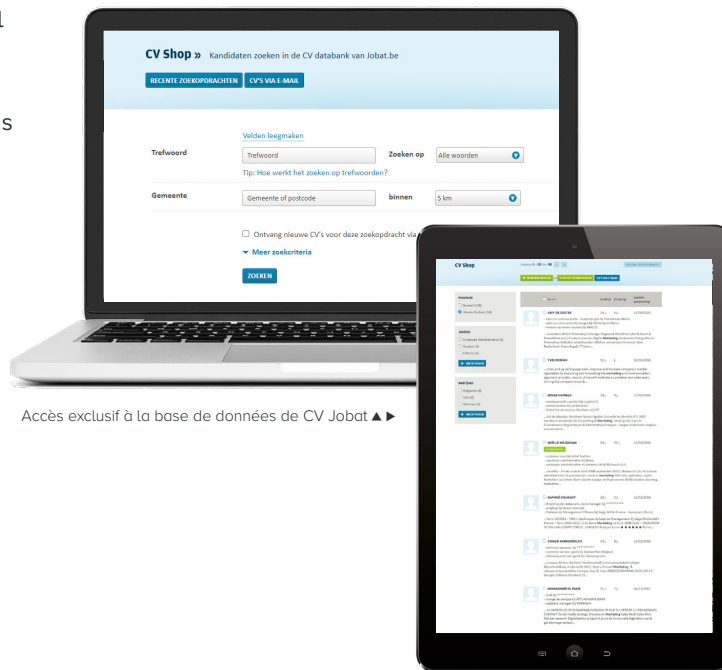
CV Shop » Kandidaten zoeken in de CV databank van Jobat.be

RECENTE ZOEKOPDRACHTEN

CV'S VIA E-MAIL

Velden leegmaken

Trefwoord

Trefwoord

Zoeken op

Alle woorden

Tip: Hoe werkt het zoeken op trefwoorden?

Gemeente

Gemeente of postcode

binnen

5 km

Ontvang nieuwe CV's voor deze zoekopdracht via

Meer zoekcriteria

ZOEKEN

Accès exclusif à la base de données de CV Jobat ▲▶

CV Shop

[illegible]